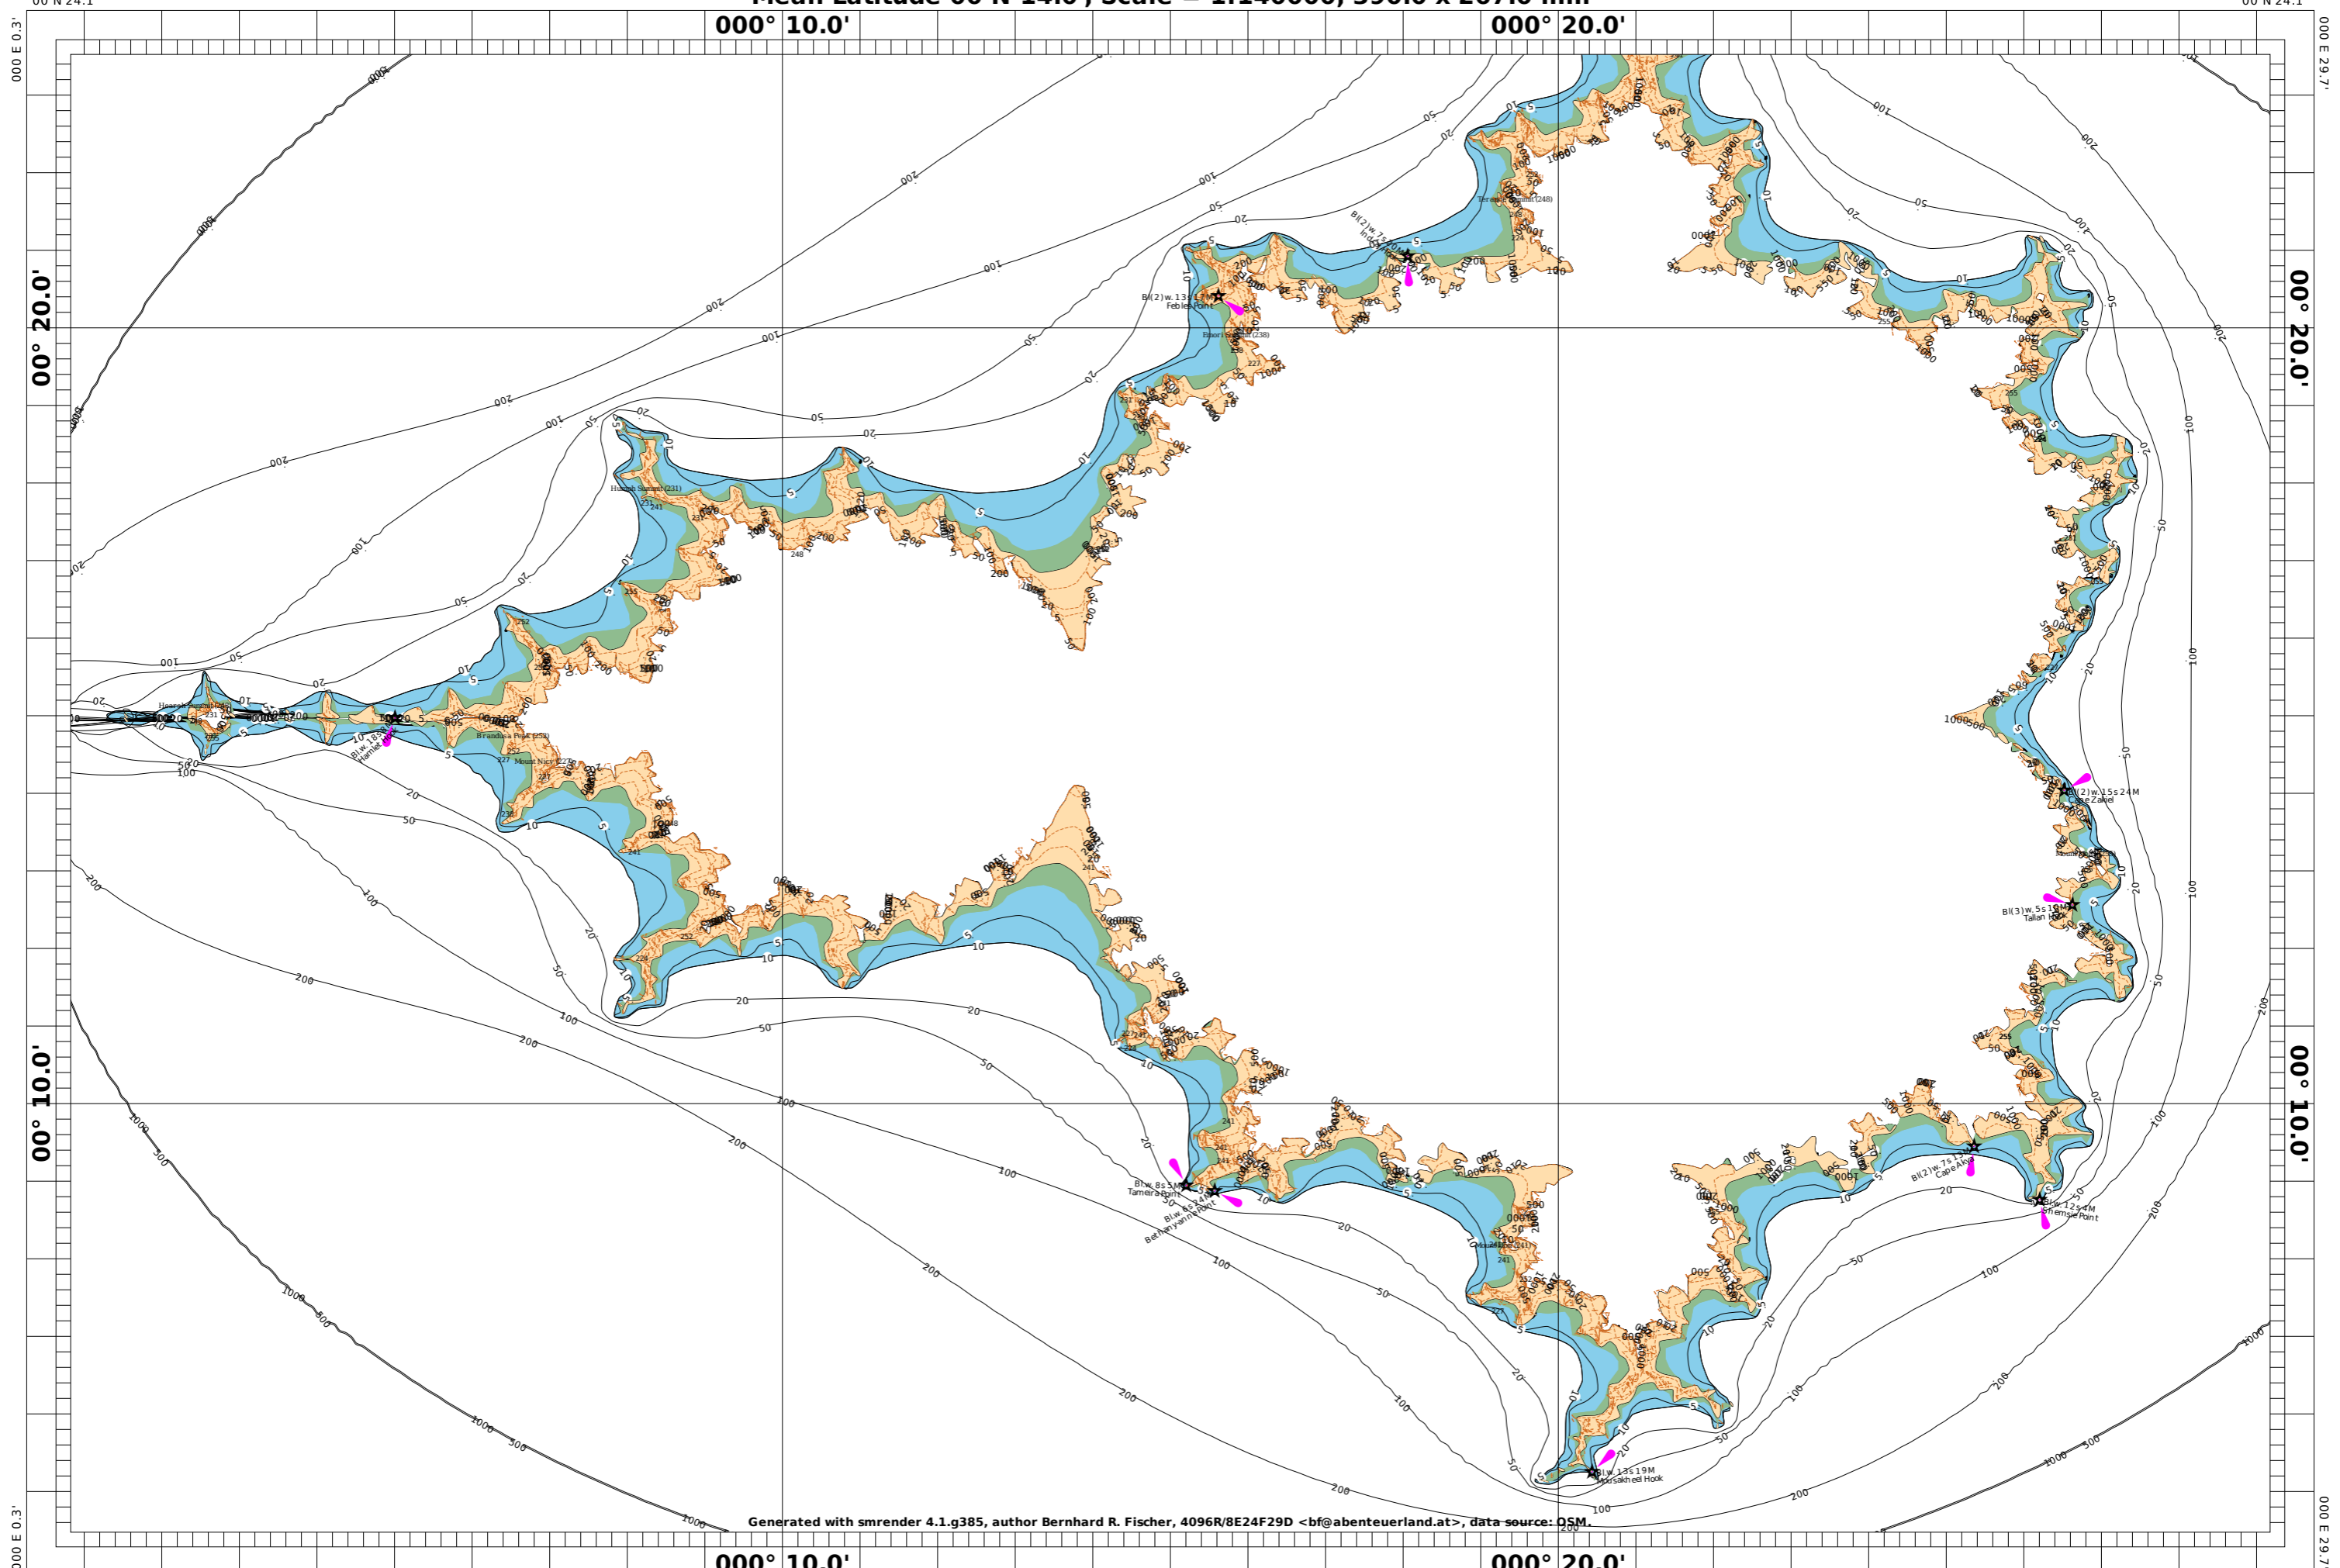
00 N 24.1'
Mean Latitude 00 N 14.8', Scale = 1:140000, 330.0 x 267.0 mm
00 N 24.1'
000° 10.0'
000° 20.0'
000 E 0.3'
000 E 29.7'
00° 20.0'
00° 20.0'
00° 10.0'
00° 10.0'
Bl(2)w.13s17M
Febles Point
Bl(2)w.7s
Bl.w.18s
Hamlet
Brandana Peak (252)
Mount Nicy (227)
Hannah Summit (231)
Bl(2)w.15s24M
Cape Zakiel
Bl(3)w.5s19M
Tallan Point
Bl(2)w.7s
Cape Alex
Bl.w.12s
Bl.w.8s5M
Tamera Point
Bethanyarin Point
Bl.w.13s19M
Moisakheel Hook
Generated with smrender 4.1.g385, author Bernhard R. Fischer, 4096R/8E24F29D <bf@abenteuerland.at>, data source: OSM.
000° 10.0'
000° 20.0'
000 E 0.3'
000 E 29.7'